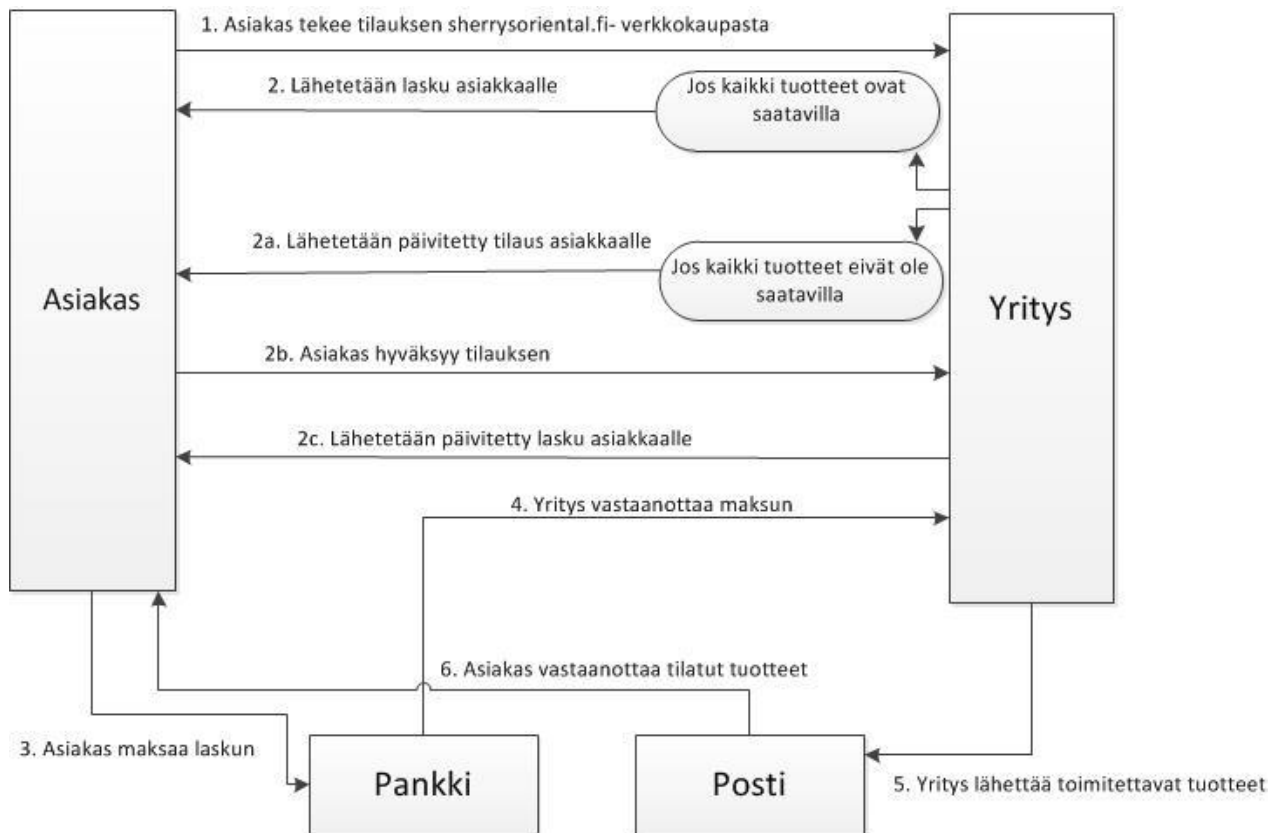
1. Asiakas tekee tilauksen sherrysoriental.fi- verkkokaupasta

2. Lähetetään lasku asiakkaalle

Jos kaikki tuotteet ovat saatavilla

2a. Lähetetään päivitetty tilaus asiakkaalle

Jos kaikki tuotteet eivät ole saatavilla

Asiakas

Yritys

2b. Asiakas hyväksyy tilauksen

2c. Lähetetään päivitetty lasku asiakkaalle

4. Yritys vastaanottaa maksun

6. Asiakas vastaanottaa tilatut tuotteet

3. Asiakas maksaa laskun

Pankki

Posti

5. Yritys lähettää toimitettavat tuotteet